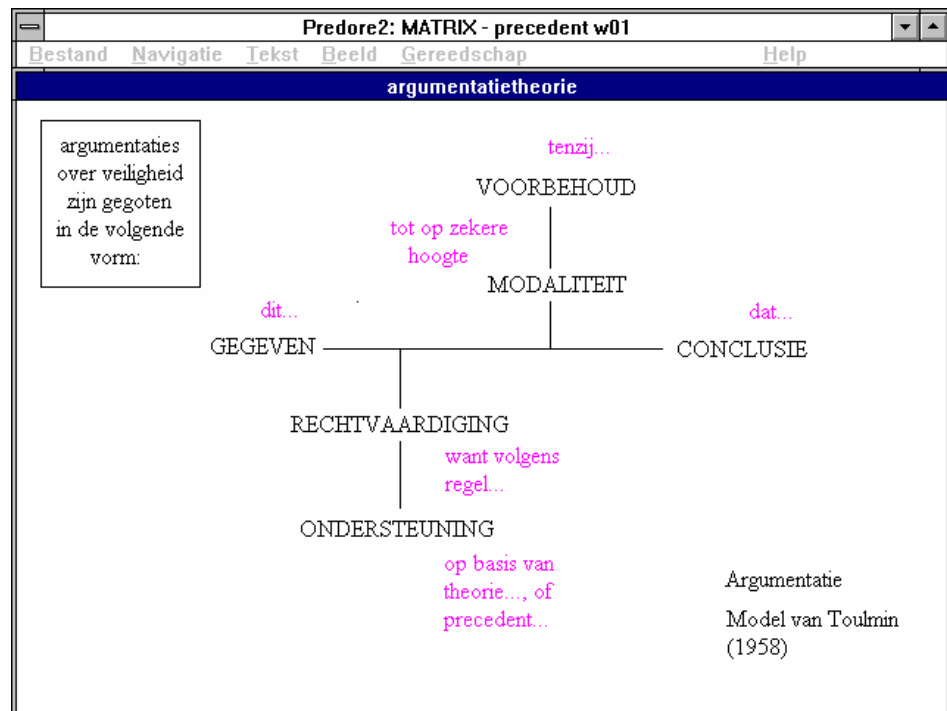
Predore2: MATRIX - precedent w01

Bestand Navigatie Tekst Beeld Gereedschap Help

argumentatietheorie

argumentaties over veiligheid zijn gegoten in de volgende vorm:

tenzij...

VOORBEHOUD

tot op zekere hoogte

MODALITEIT

dit...

dat...

GEGEVEN

CONCLUSIE

RECHTVAARDIGING

want volgens regel...

ONDERSTEUNING

op basis van theorie..., of precedent...

Argumentatie

Model van Toulmin (1958)